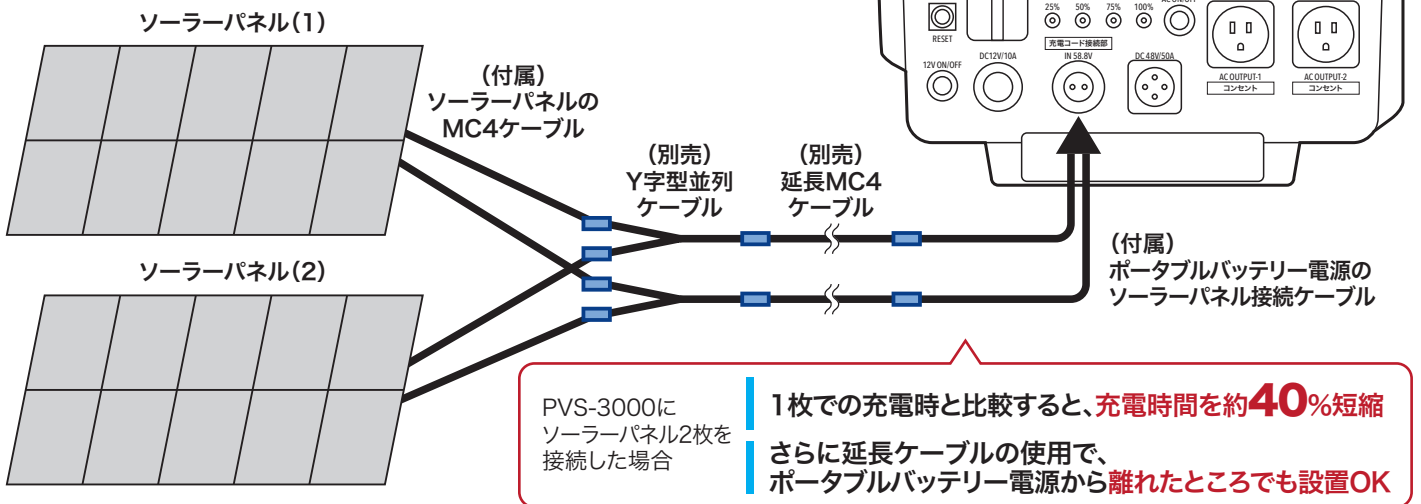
ソーラーパネル(1)

(付属)
ソーラーパネルの
MC4ケーブル

(別売)
Y字型並列
ケーブル

(別売)
延長MC4
ケーブル

RESET

25% 50% 75% 100% AC ON/OFF

充電コード接続部

12V ON/OFF DC12V/10A IN 58.8V DC 48V/50A

AC OUTPUT-1
コンセント

AC OUTPUT-2
コンセント

ソーラーパネル(2)

(付属)
ポータブルバッテリー電源の
ソーラーパネル接続ケーブル

PVS-3000に
ソーラーパネル2枚を
接続した場合

1枚での充電時と比較すると、充電時間を約40%短縮

さらに延長ケーブルの使用で、
ポータブルバッテリー電源から離れたところでも設置OK